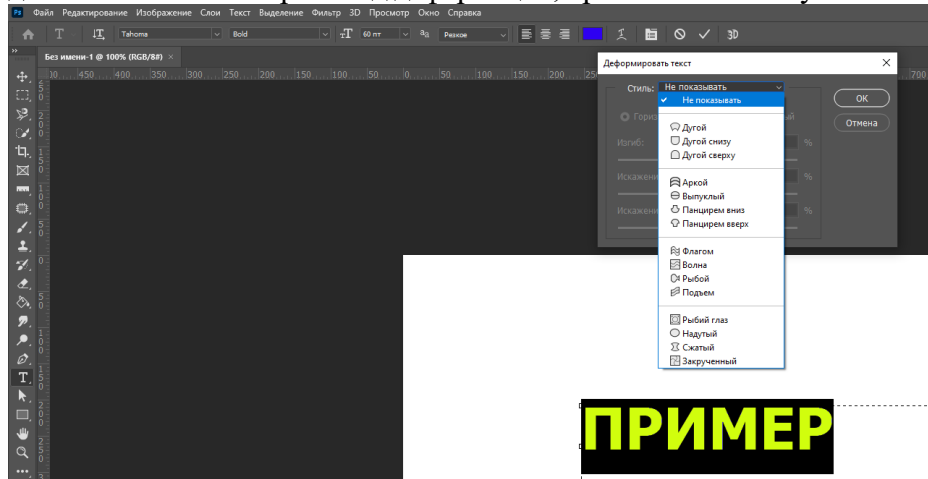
Ps Файл Редактирование Изображение Слои Текст Выделение Фильтр 3D Просмотр Окно Справка

Tahoma Bold 60 пт aa Резкое 3D

Без имени-1 @ 100% (RGB/8#) ×

10 450 400 350 300 250 200 150 100 50 0 50 100 150 200 250 700

Деформировать текст ×

Стиль: Не показывать

Гориз

Изгиб: %

Искажение %

Искажение %

ОК

Отмена

✓ Не показывать

Дугой
Дугой снизу
Дугой сверху

Аркой
Выпуклый
Панцирем вниз
Панцирем вверх

Флагом
Волна
Рыбой
Подъем

Рыбий глаз
Надутый
Сжатый
Закрученный

ПРИМЕР